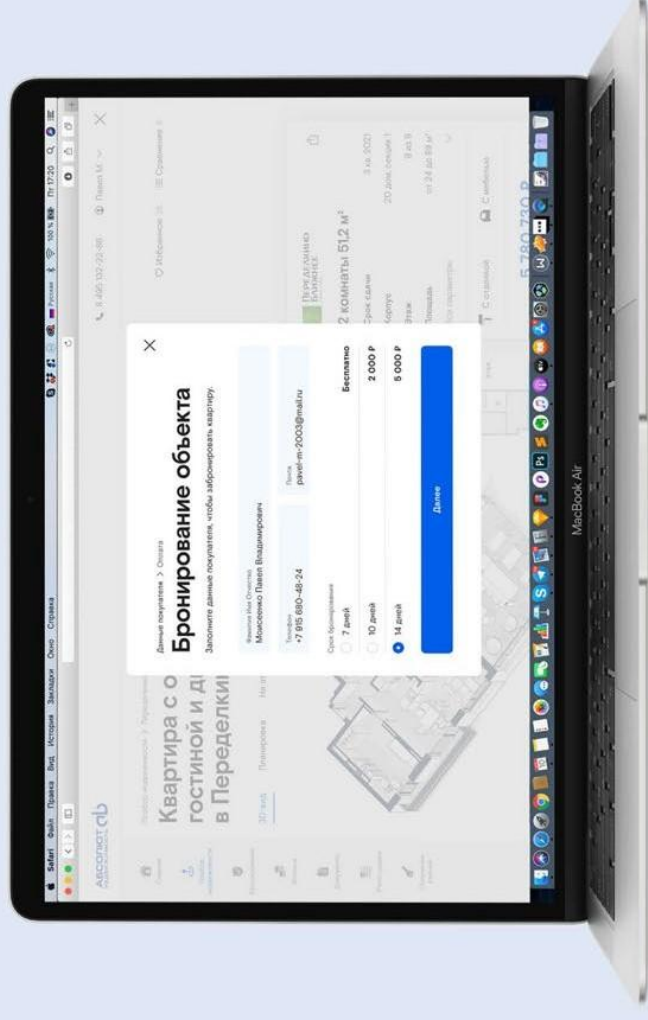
Safari Файл Правка Вид История Закладки Окно Справка

Пт 17:20

АБСОЛЮТ

Квартира с о
гостиной и д
в Переделки

3D вид Планировка

8 495 132-22-86

Избранное

Павел М.

Переделкино Ближнее

2 комнаты 51,2 м²

Срок сдачи 3 кв. 2021
Корпус
Этаж
Площадь

С отделкой

С мебелью

5 780 730 ₽

Данные покупателя > Оплата

Бронирование объекта

Заполните данные покупателя, чтобы забронировать квартиру.

Фамилия Имя Отчество
Моисеенко Павел Владимирович

Телефон
+7 915 680-48-24

Почта
pavel-m-2003@mail.ru

Срок бронирования

7 дней Бесплатно

10 дней 2 000 ₽

14 дней 5 000 ₽

Далее

MacBook Air